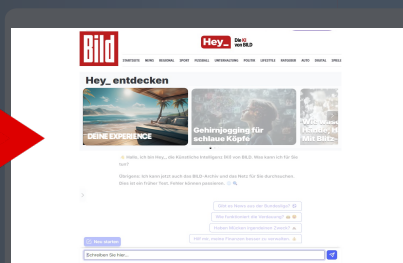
BILD

Hey_ Die KI von BILD

STARTSEITE NEWS REGIONAL SPORT FUSSBALL UNTERHALTUNG POLITIK LIFESTYLE RATGEBER AUTO DIGITAL SPIELE

Hey_ entdecken

DEINE EXPERIENCE

Gehirnjogging für schlaue Köpfe

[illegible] Mit BILDz

Hallo, ich bin Hey_, die Künstliche Intelligenz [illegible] von BILD. Was kann ich für Sie tun?

Übrigens: Ich kann jetzt auch das BILD-Archiv und das Netz für Sie durchsuchen. Dies ist ein früher Test. Fehler können passieren.

Was es Neues aus der Bundesliga?

Wie funktioniert die Verdauung?

Welche Wünsche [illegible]

Hilf mir, meine Finanzen besser zu verwalten.

Neu starten

Schreiben Sie hier...